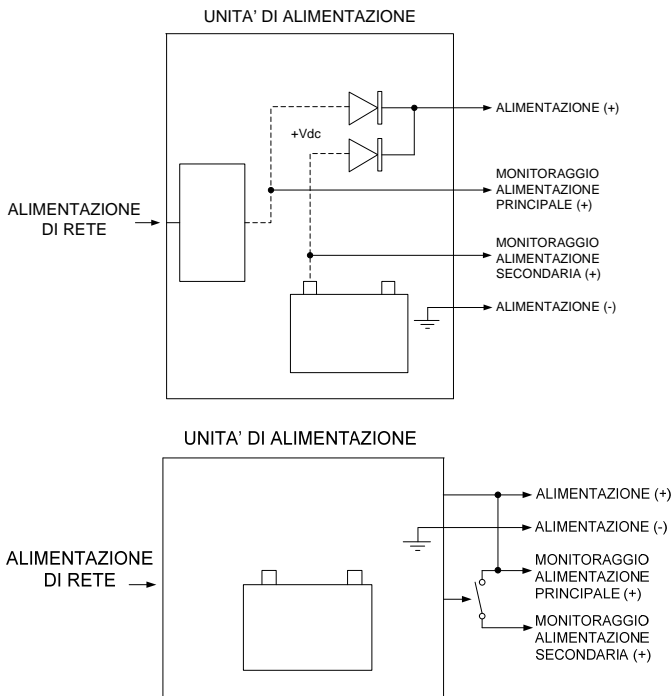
UNITA' DI ALIMENTAZIONE

+Vdc

ALIMENTAZIONE DI RETE

ALIMENTAZIONE (+)

MONITORAGGIO ALIMENTAZIONE PRINCIPALE (+)

MONITORAGGIO ALIMENTAZIONE SECONDARIA (+)

ALIMENTAZIONE (-)

UNITA' DI ALIMENTAZIONE

ALIMENTAZIONE DI RETE

ALIMENTAZIONE (+)

ALIMENTAZIONE (-)

MONITORAGGIO ALIMENTAZIONE PRINCIPALE (+)

MONITORAGGIO ALIMENTAZIONE SECONDARIA (+)